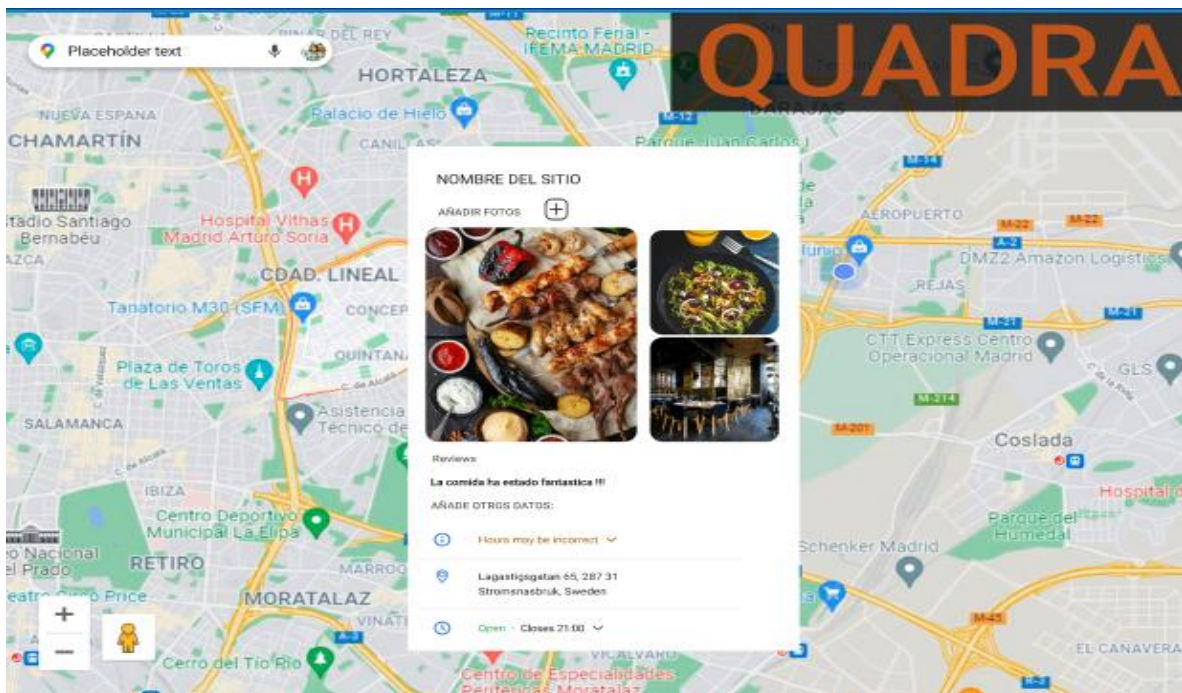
Placeholder text

QUADRA

PINAR DEL REY
Recinto Ferial - IFEMA MADRID
HORTALEZA
NUEVA ESPAÑA
Palacio de Hielo
CHAMARTÍN
CANILLAS
M-12
BARAJAS
Parque Juan Carlos I
M-14
Estadio Santiago Bernabéu
Hospital Vithas Madrid Arturo Soria
AEROPUERTO
M-22
M-22
A-2
CDAD. LINEAL
DMZ2 Amazon Logistics
REJAS
Tanatorio M30 (SFM)
CONCEP
M-21
M-21
QUINTANA
CTT Express Centro Operacional Madrid
Plaza de Toros de Las Ventas
GLS
M-214
SALAMANCA
Asistencia Técnico de
M-201
Coslada
IBIZA
Hospital
Centro Deportivo Municipal La Elipa
Parque del Humedal
Museo Nacional del Prado
RETIRO
MARROQ
Schenker Madrid
Teatro Circo Price
MORATALAZ
VINATEROS
M-45
A-3
Cerro del Tío Pío
VALDEBERNARDO
EL CAÑAVERAL
Centro de Especialidades Periféricas Moratalaz
R-3

NOMBRE DEL SITIO
AÑADIR FOTOS
Reviews
La comida ha estado fantastica !!!
AÑADE OTROS DATOS:
Hours may be incorrect
Lagastigsgatan 65, 287 31 Stromsnasbruk, Sweden
Open · Closes 21:00